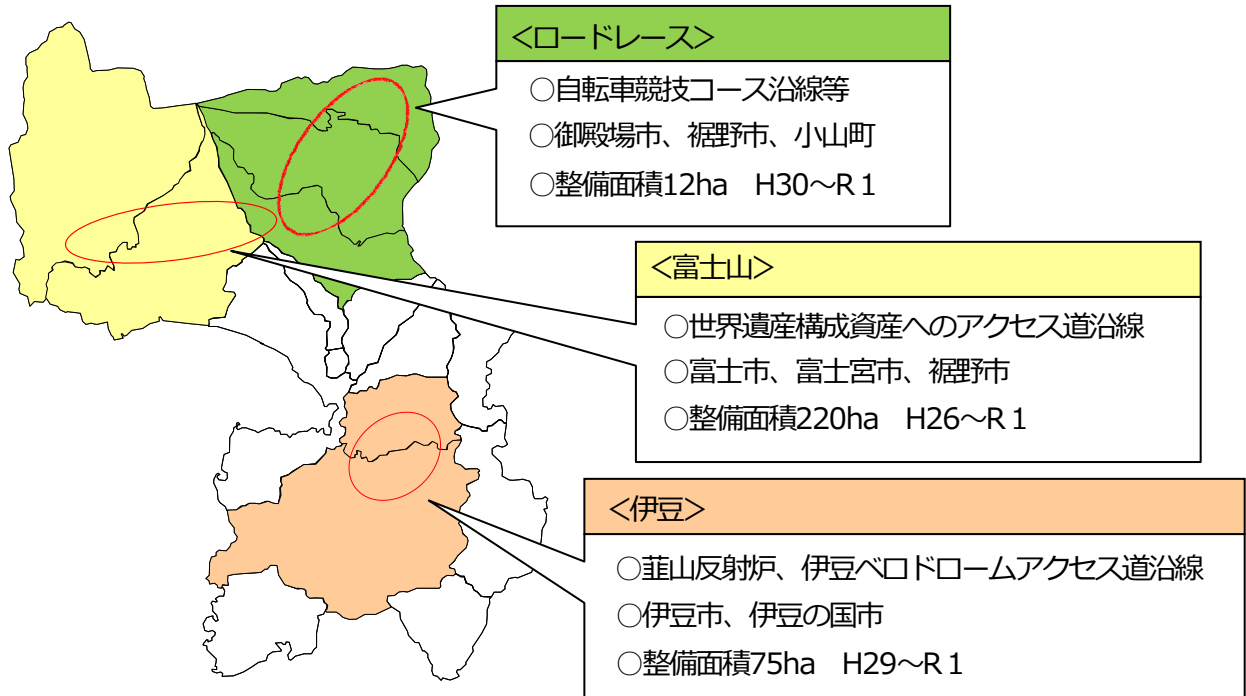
<ロードレース>

○自転車競技コース沿線等

○御殿場市、裾野市、小山町

○整備面積12ha　H30～R１

<富士山>

○世界遺産構成資産へのアクセス道沿線

○富士市、富士宮市、裾野市

○整備面積220ha　H26～R１

<伊豆>

○韮山反射炉、伊豆ベロドロームアクセス道沿線

○伊豆市、伊豆の国市

○整備面積75ha　H29～R１